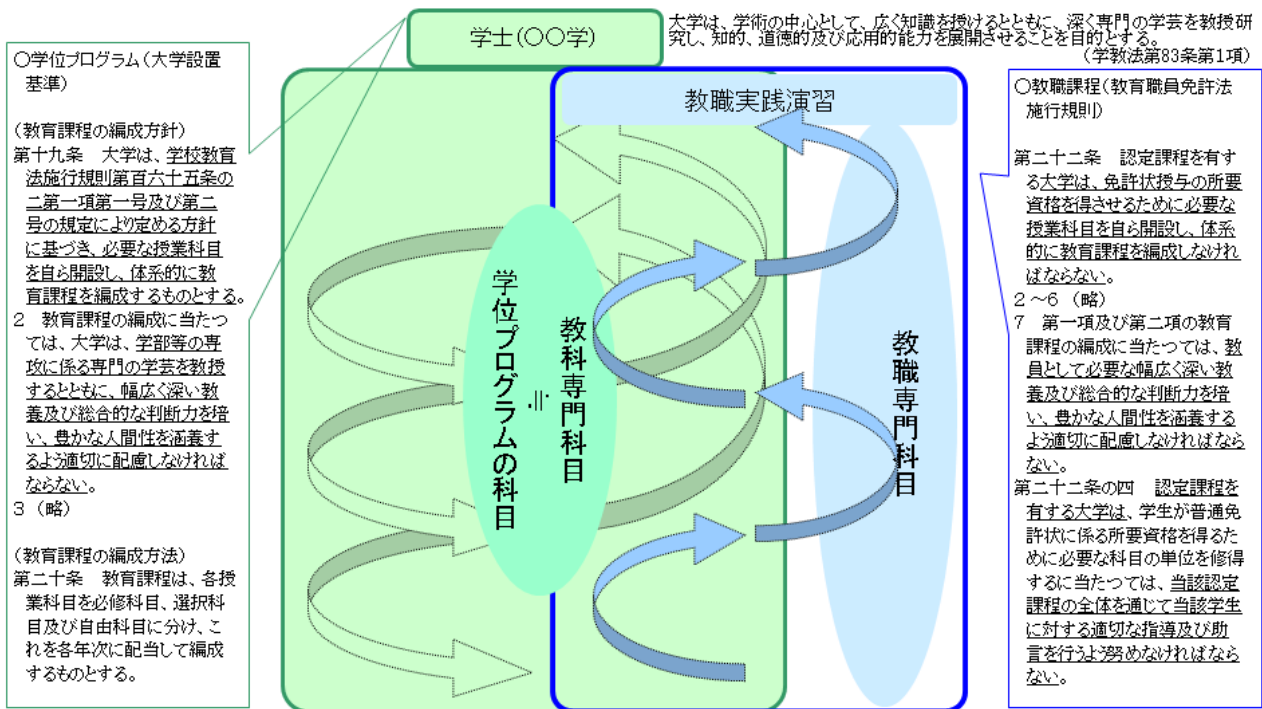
学士(○○学)

大学は、学術の中心として、広く知識を授けるとともに、深く専門の学芸を教授研究し、知的、道徳的及び応用的能力を展開させることを目的とする。
(学教法第83条第1項)

○学位プログラム(大学設置基準)

(教育課程の編成方針)
第十九条　大学は、学校教育法施行規則第百六十五条の二第一項第一号及び第二号の規定により定める方針に基づき、必要な授業科目を自ら開設し、体系的に教育課程を編成するものとする。
2　教育課程の編成に当たつては、大学は、学部等の専攻に係る専門の学芸を教授するとともに、幅広く深い教養及び総合的な判断力を培い、豊かな人間性を涵養するよう適切に配慮しなければならない。
3 (略)

(教育課程の編成方法)
第二十条　教育課程は、各授業科目を必修科目、選択科目及び自由科目に分け、これを各年次に配当して編成するものとする。

教職実践演習

学位プログラムの科目

≒

教科専門科目

教職専門科目

○教職課程(教育職員免許法施行規則)

第二十二条　認定課程を有する大学は、免許状授与の所要資格を得させるために必要な授業科目を自ら開設し、体系的に教育課程を編成しなければならない。
2～6 (略)
7　第一項及び第二項の教育課程の編成に当たつては、教員として必要な幅広く深い教養及び総合的な判断力を培い、豊かな人間性を涵養するよう適切に配慮しなければならない。
第二十二条の四　認定課程を有する大学は、学生が普通免許状に係る所要資格を得るために必要な科目の単位を修得するに当たつては、当該認定課程の全体を通じて当該学生に対する適切な指導及び助言を行うよう努めなければならない。